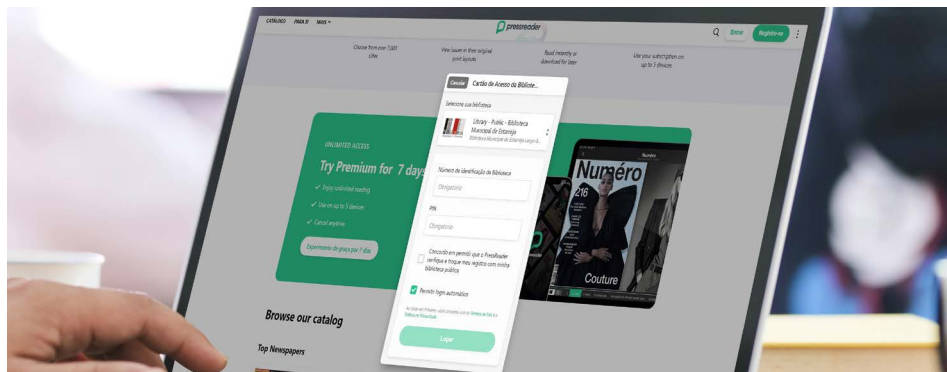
CATÁLOGO PARA TI MAIS

pressreader

Entrar Registre-se

Choose from over 7,000 titles

View issues in their original print layouts

Read instantly or download for later

Use your subscription on up to 5 devices

Cancelar Cartão de Acesso da Bibliote...

Selecione sua biblioteca

Library - Public - Biblioteca Municipal de Estarreja
Biblioteca Municipal de Estarreja Largo D...

Número de Identificação da Biblioteca

Obrigatório

PIN

Obrigatório

Concordo em permitir que o PressReader verifique e troque meu registro com minha biblioteca pública

Permitir login automático

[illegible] Termos de Uso e Política de Privacidade

Logar

UNLIMITED ACCESS

Try Premium for 7 days

✓ Enjoy unlimited reading

✓ Use on up to 5 devices

✓ Cancel anytime

Experimente de graça por 7 dias

Numéro

Numéro 216

Couture

Browse our catalog

Top Newspapers